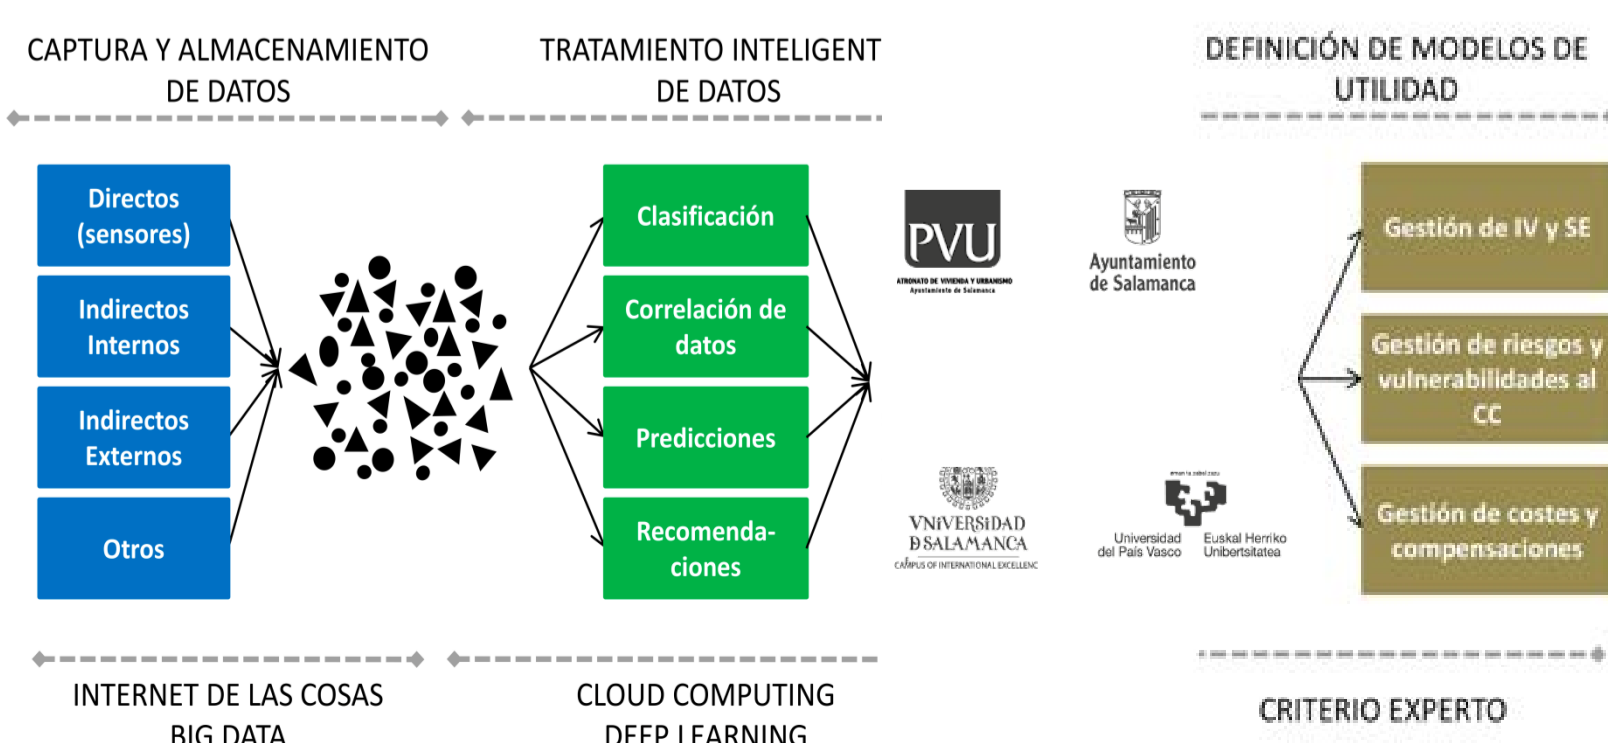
CAPTURA Y ALMACENAMIENTO DE DATOS

TRATAMIENTO INTELIGENT DE DATOS

DEFINICIÓN DE MODELOS DE UTILIDAD

Directos (sensores)

Indirectos Internos

Indirectos Externos

Otros

Clasificación

Correlación de datos

Predicciones

Recomendaciones

PVU
PATRONATO DE VIVIENDA Y URBANISMO
Ayuntamiento de Salamanca

Ayuntamiento de Salamanca

VNiVERSiDAD
DSALAMANCA
CAMPUS OF INTERNATIONAL EXCELLENCE

Universidad del País Vasco
Euskal Herriko Unibertsitatea

Gestión de IV y SE

Gestión de riesgos y vulnerabilidades al CC

Gestión de costes y compensaciones

INTERNET DE LAS COSAS
BIG DATA

CLOUD COMPUTING
DEEP LEARNING

CRITERIO EXPERTO